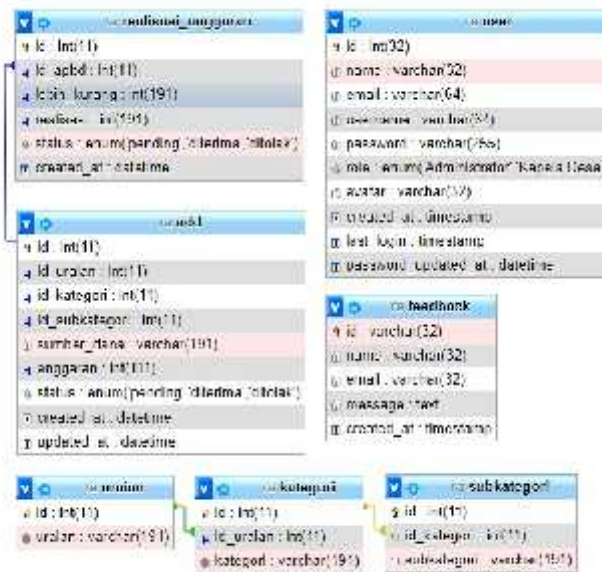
realisasi_anggaran
id : int(11)
id_apbd : int(11)
lebih_kurang : int(191)
realisasi : int(191)
status : enum('pending','diterima','ditolak')
created_at : datetime

apbd
id : int(11)
id_uraian : int(11)
id_kategori : int(11)
id_subkategori : int(11)
sumber_dana : varchar(191)
anggaran : int(191)
status : enum('pending','diterima','ditolak')
created_at : datetime
updated_at : datetime

user
id : int(32)
name : varchar(32)
email : varchar(64)
username : varchar(32)
password : varchar(255)
role : enum('Administrator','Kepala Desa
avatar : varchar(32)
created_at : timestamp
last_login : timestamp
password_updated_at : datetime

feedback
id : varchar(32)
name : varchar(32)
email : varchar(32)
message : text
created_at : timestamp

uraian
id : int(11)
uraian : varchar(191)

kategori
id : int(11)
id_uraian : int(11)
kategori : varchar(191)

subkategori
id : int(11)
id_kategori : int(11)
subkategori : varchar(191)